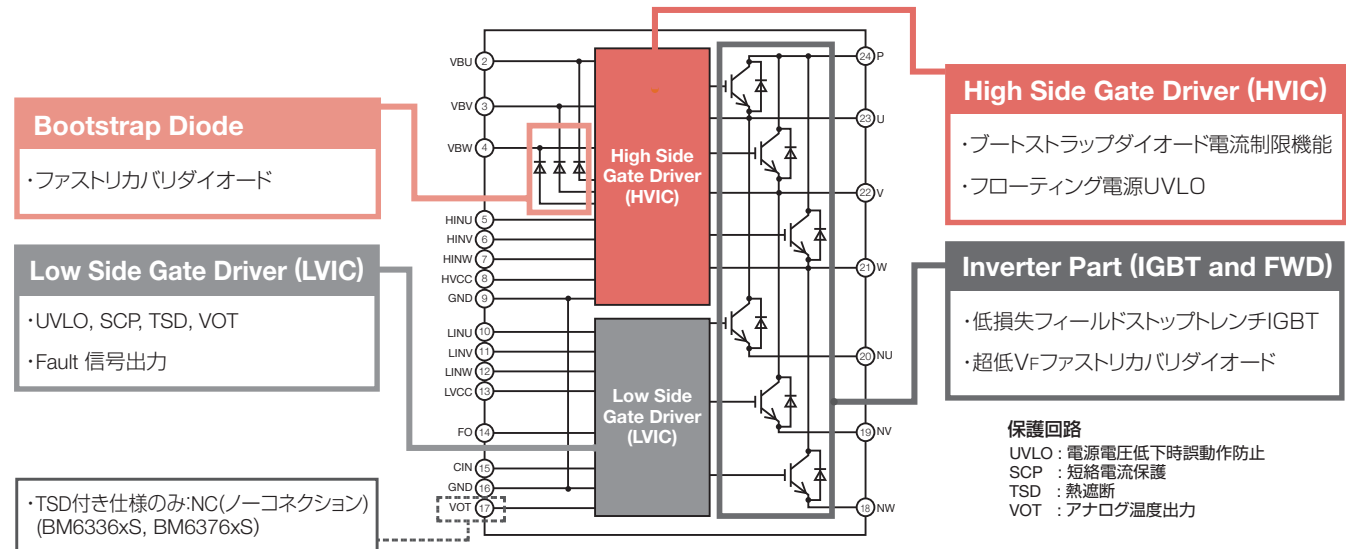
Bootstrap Diode

・ファストリカバリダイオード

Low Side Gate Driver (LVIC)

・UVLO, SCP, TSD, VOT

・Fault 信号出力

・TSD付き仕様のみ:NC(ノーコネクション) (BM6336xS, BM6376xS)

VBU 2
VBV 3
VBW 4
HINU 5
HINV 6
HINW 7
HVCC 8
GND 9
LINU 10
LINV 11
LINW 12
LVCC 13
FO 14
CIN 15
GND 16
VOT 17

High Side Gate Driver (HVIC)

Low Side Gate Driver (LVIC)

24 P
23 U
22 V
21 W
20 NU
19 NV
18 NW

High Side Gate Driver (HVIC)

・ブートストラップダイオード電流制限機能

・フローティング電源UVLO

Inverter Part (IGBT and FWD)

・低損失フィールドストップトレンチIGBT

・超低VFファストリカバリダイオード

保護回路
UVLO : 電源電圧低下時誤動作防止
SCP : 短絡電流保護
TSD : 熱遮断
VOT : アナログ温度出力